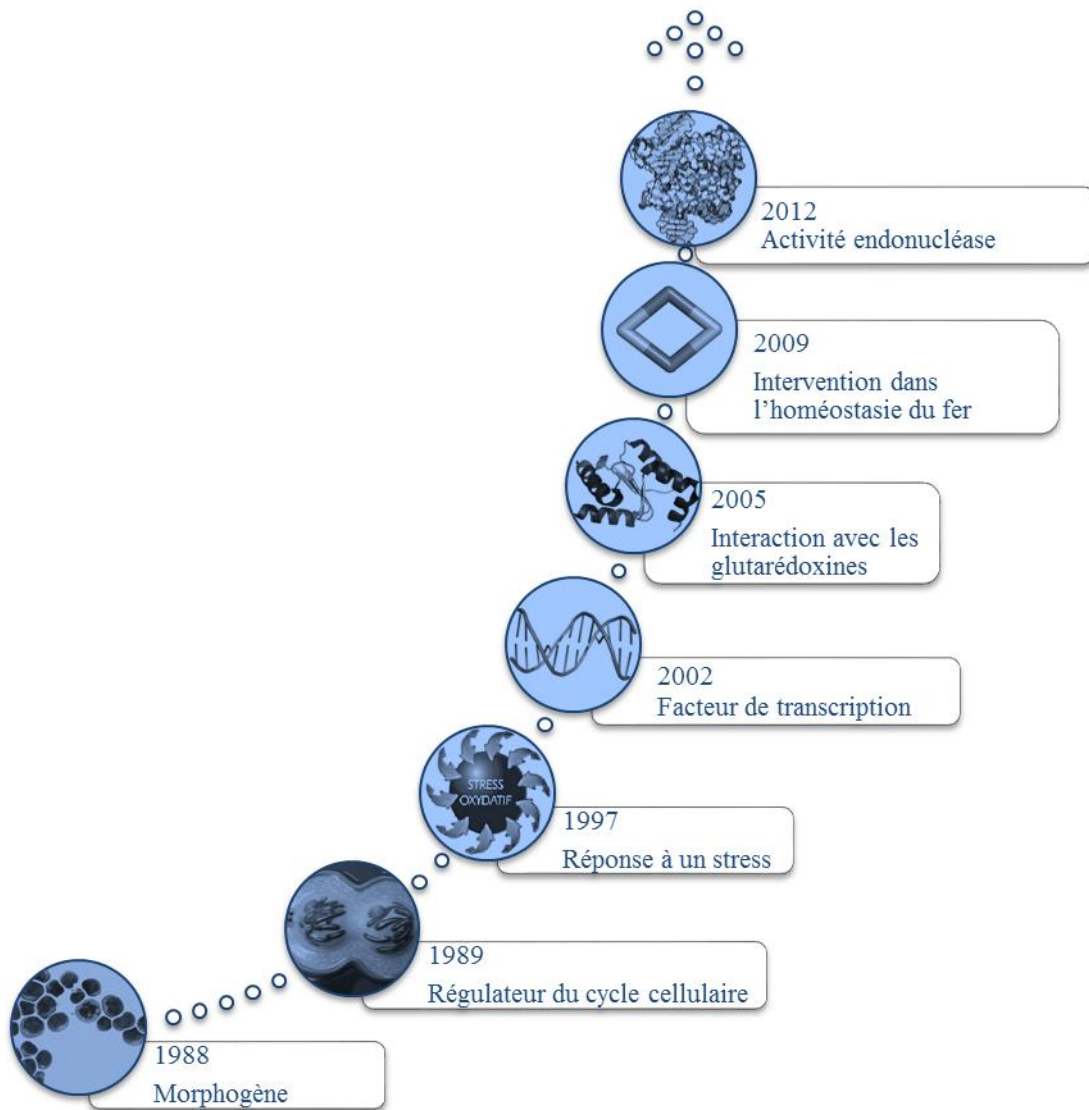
2012
Activité endonucléase

2009
Intervention dans l'homéostasie du fer

2005
Interaction avec les glutarédoxines

2002
Facteur de transcription

STRESS OXYDATIF

1997
Réponse à un stress

1989
Régulateur du cycle cellulaire

1988
Morphogène